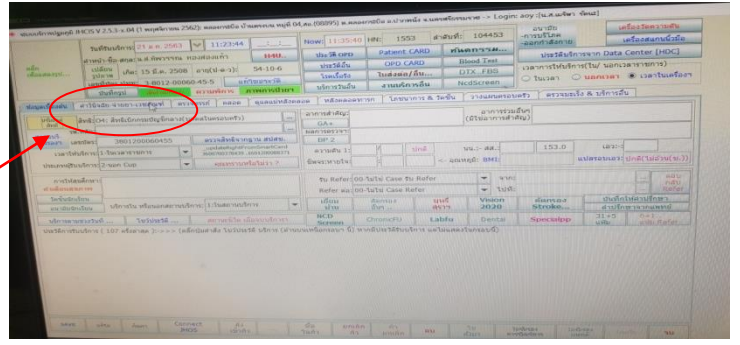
ระบบบริการปฐมภูมิ JHCIS V 2.5.3 - c.04 (1 พฤศจิกายน 2562): ตลองรถนิม บ้านดอกบก หมู่ที่ 04,ต.(08895) ต.ตลองรถนิม อ.ปากพนัง จ.นครศรีธรรมราช -> Login: aoy :[น.ส.พรีพา รัตน]

วันที่รับบริการ 21 ต.ค. 2563 11:23:44 แฟ้ม

Now: 11:35:40 HN: 1553 ลำดับที่: 104453

ประวัติ OPD Patient CARD ค้นคว้าราย...
ประวัติรับ OPD CARD Blood Test
โรคเรื้อรัง ใบส่งต่อ/ส่ง... DTX_FBS
บริการวันอื่น งานบันทึกข้อมูล NcdScreen

เครื่องวัดความดัน
เครื่องชั่งน้ำหนัก
ประวัติบริการจาก Data Center (HDC)
เวลาการให้บริการ(ใน/ นอกเวลาราชการ)
ในเวลา นอกเวลา เวลาในเครื่อง

บันทึกสุข ความดัน ภาพการรักษา

ข้อมูลเบื้องต้น สำนักงานหลักประกันสุขภาพแห่งชาติ ตรวจร่างกาย หลอด ดูแลแม่หลังคลอด หลังคลอดทารก โภชนาการ & วัคซีน วางแผนครอบครัว ตรวจระบบ & บริการอื่น

สิทธิ์ [CH: สิทธิบัตรทองปฏิบัติงานฯ (ในเขตรับผิดชอบ)]

3801200060455

ความดันโลหิต BP 2

153.0

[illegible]

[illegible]

ประเภทบริการ ทั่วไป

Refer 00-ไม่มี Case รับ Refer
Refer 00-ไม่มี Case รับ Refer

NCD Screen ChronicFu LabFu Dental SpecialPP

Vision 2020

บริการรับบริการ (107 ครั้ง/ตาม 2>>>>)

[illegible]